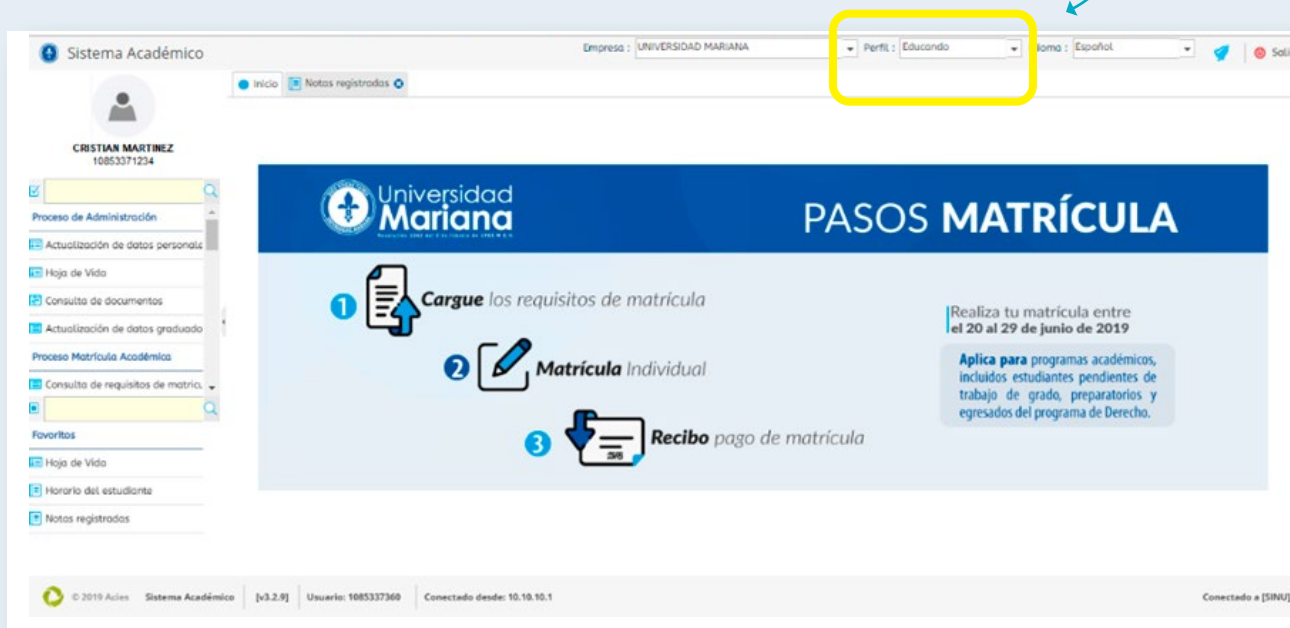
Sistema Académico

Empresa : UNIVERSIDAD MARIANA
Perfil : Educando
Idioma : Español
Sali

Inicio
Notas registrados

CRISTIAN MARTINEZ
10853371234

Proceso de Administración
Actualización de datos personale
Hoja de Vida
Consulta de documentos
Actualización de datos graduado
Proceso Matrícula Académica
Consulta de requisitos de matricu

Favoritos
Hoja de Vida
Horario del estudiante
Notas registrados

Universidad Mariana

PASOS MATRÍCULA

1 Cargue los requisitos de matrícula

2 Matrícula Individual

3 Recibo pago de matrícula

Realiza tu matrícula entre el 20 al 29 de junio de 2019

Aplica para programas académicos, incluidos estudiantes pendientes de trabajo de grado, preparatorios y egresados del programa de Derecho.

© 2019 Acies   Sistema Académico   [v3.2.9]   Usuario: 1085337360   Conectado desde: 10.10.10.1

Conectado a [SINU]